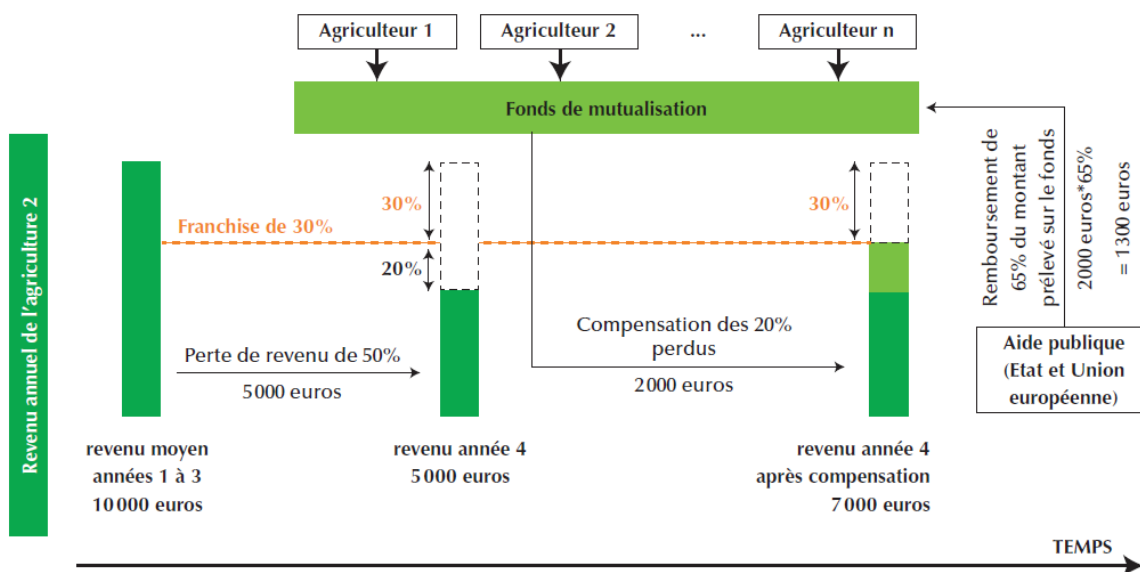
Agriculteur 1

Agriculteur 2

...

Agriculteur n

Fonds de mutualisation

Revenu annuel de l'agriculture 2

Franchise de 30%

30%

20%

30%

Perte de revenu de 50%

5000 euros

Compensation des 20% perdus

2000 euros

Remboursement de 65% du montant prélevé sur le fonds

2000 euros*65% = 1300 euros

Aide publique (Etat et Union européenne)

revenu moyen années 1 à 3 10000 euros

revenu année 4 5000 euros

revenu année 4 après compensation 7000 euros

TEMPS